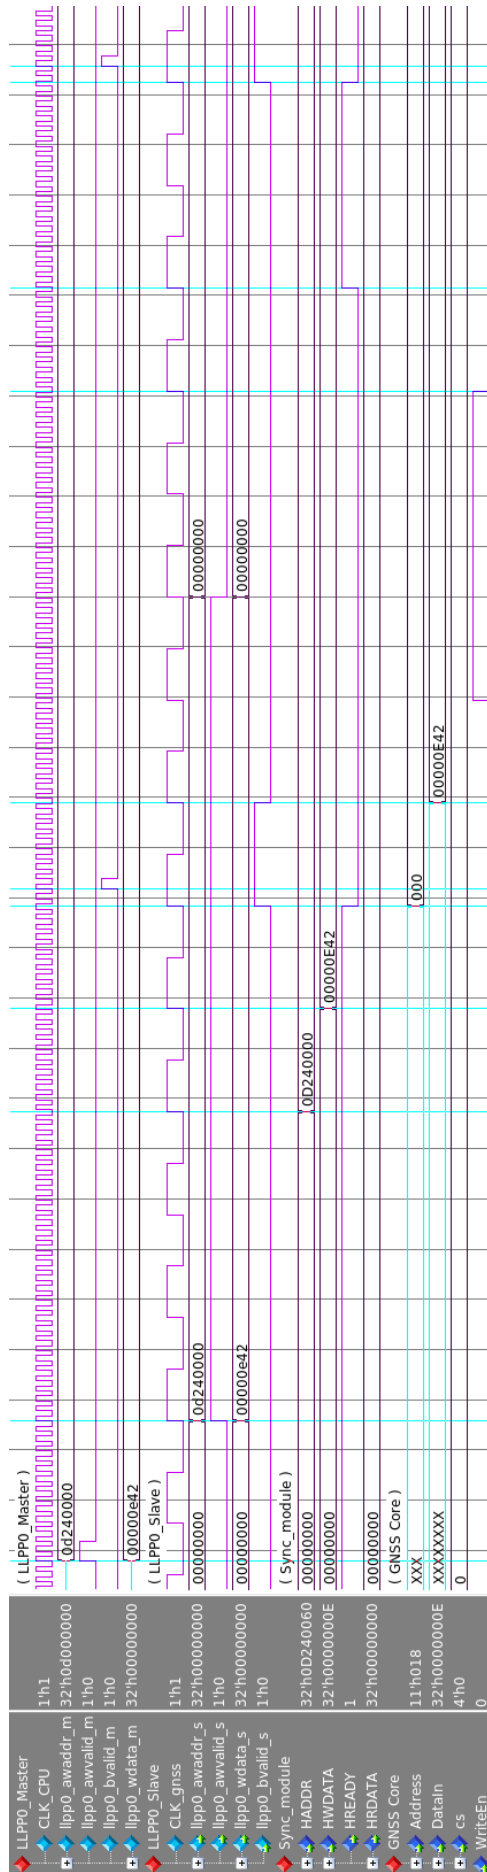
| | | |
|---|---|---|
| LLPP0_Master | | ( LLPP0_Master ) |
| CLK_CPU | 1'h1 | |
| llpp0_awaddr_m | 32'h0d000000 | 0d240000 |
| llpp0_awvalid_m | 1'h0 | |
| llpp0_bvalid_m | 1'h0 | |
| llpp0_wdata_m | 32'h00000000 | 00000e42 |
| LLPP0_Slave | | ( LLPP0_Slave ) |
| CLK_gnss | 1'h1 | |
| llpp0_awaddr_s | 32'h00000000 | 00000000 0d240000 00000000 |
| llpp0_awvalid_s | 1'h0 | |
| llpp0_wdata_s | 32'h00000000 | 00000000 00000e42 00000000 |
| llpp0_bvalid_s | 1'h0 | |
| Sync_module | | ( Sync_module ) |
| HADDR | 32'h0D240060 | 00000000 0D240000 |
| HWDATA | 32'h0000000E | 00000000 00000E42 |
| HREADY | 1 | |
| HRDATA | 32'h00000000 | 00000000 |
| GNSS Core | | ( GNSS Core ) |
| Address | 11'h018 | XXX 000 |
| DataIn | 32'h0000000E | XXXXXXXX 00000E42 |
| cs | 4'h0 | 0 |
| WriteEn | 0 | |